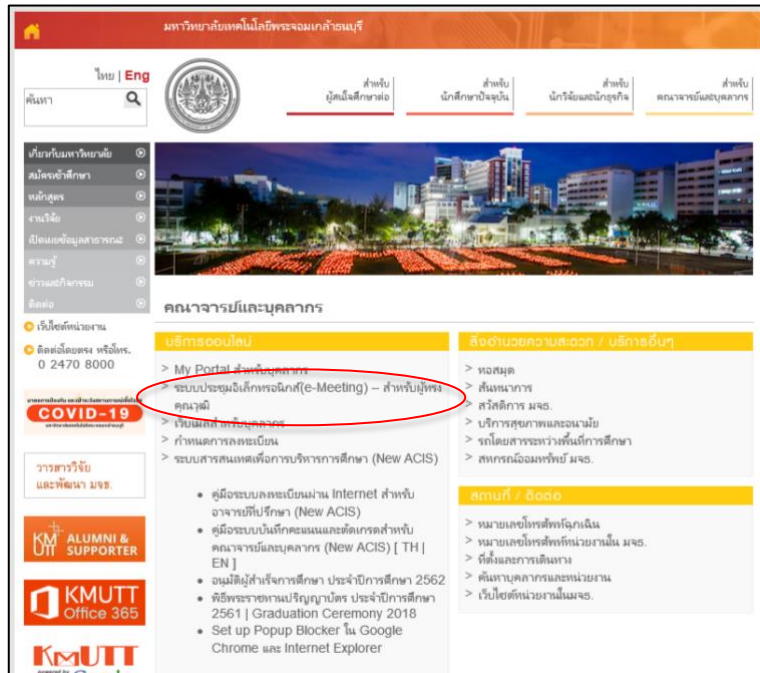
มหาวิทยาลัยเทคโนโลยีพระจอมเกล้าธนบุรี

ไทย | Eng

ค้นหา

สำหรับ ผู้สนใจศึกษาต่อ

สำหรับ นักศึกษาปัจจุบัน

สำหรับ นักวิจัยและนักธุรกิจ

สำหรับ คณาจารย์และบุคลากร

เกี่ยวกับมหาวิทยาลัย
สมัครเข้าศึกษา
หลักสูตร
งานวิจัย
เปิดเผยข้อมูลสาธารณะ
ความรู้
ข่าวและกิจกรรม
ติดต่อ

เว็บไซต์หน่วยงาน

ติดต่อโดยตรง หรือโทร. 0 2470 8000

COVID-19

วารสารวิจัยและพัฒนา มจธ.

KMUTT ALUMNI & SUPPORTER

KMUTT Office 365

KMUTT

คณาจารย์และบุคลากร

บริการออนไลน์

> My Portal สำหรับบุคลากร
> ระบบประชุมอิเล็กทรอนิกส์(e-Meeting) – สำหรับผู้ทรงคุณวุฒิ
> เว็บเมลสำหรับบุคลากร
> กำหนดการลงทะเบียน
> ระบบสารสนเทศเพื่อการบริหารการศึกษา (New ACIS)

• คู่มือระบบลงทะเบียนผ่าน Internet สำหรับอาจารย์ที่ปรึกษา (New ACIS)
• คู่มือระบบบันทึกคะแนนและตัดเกรดสำหรับคณาจารย์และบุคลากร (New ACIS) [ TH | EN ]
• อนุมัติผู้สำเร็จการศึกษา ประจำปีการศึกษา 2562
• พิธีพระราชทานปริญญาบัตร ประจำปีการศึกษา 2561 | Graduation Ceremony 2018
• Set up Popup Blocker ใน Google Chrome และ Internet Explorer

สิ่งอำนวยความสะดวก / บริการอื่นๆ

> หอสมุด
> สันทนาการ
> สวัสดิการ มจธ.
> บริการสุขภาพและอนามัย
> รถโดยสารระหว่างพื้นที่การศึกษา
> สหกรณ์ออมทรัพย์ มจธ.

สถานที่ / ติดต่อ

> หมายเลขโทรศัพท์ฉุกเฉิน
> หมายเลขโทรศัพท์หน่วยงานใน มจธ.
> ที่ตั้งและการเดินทาง
> ค้นหาบุคลากรและหน่วยงาน
> เว็บไซต์หน่วยงานใน มจธ.